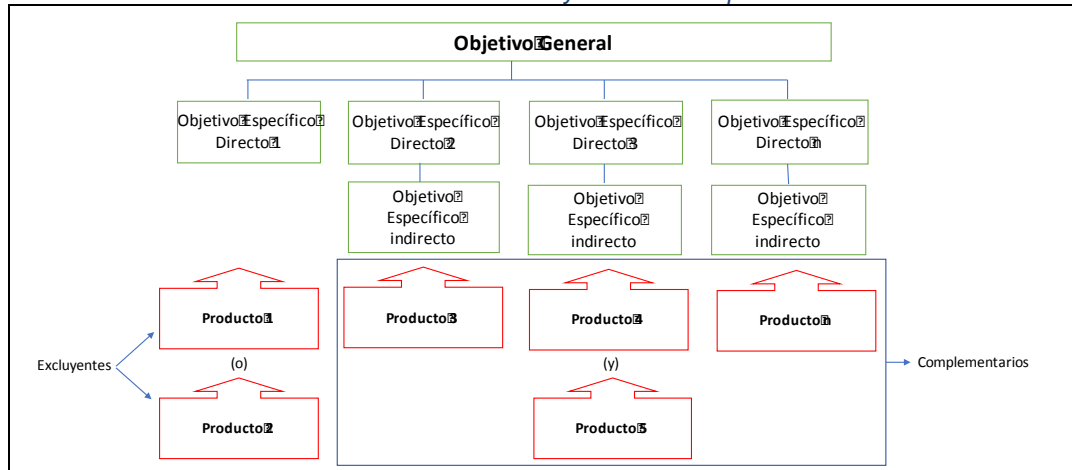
Objetivo General

Objetivo Específico Directo 1

Objetivo Específico Directo 2

Objetivo Específico Directo 3

Objetivo Específico Directo n

Objetivo Específico indirecto

Objetivo Específico indirecto

Objetivo Específico indirecto

Producto 1

(o)

Producto 2

Excluyentes

Producto 3

Producto 4

Producto n

(y)

Producto 5

Complementarios